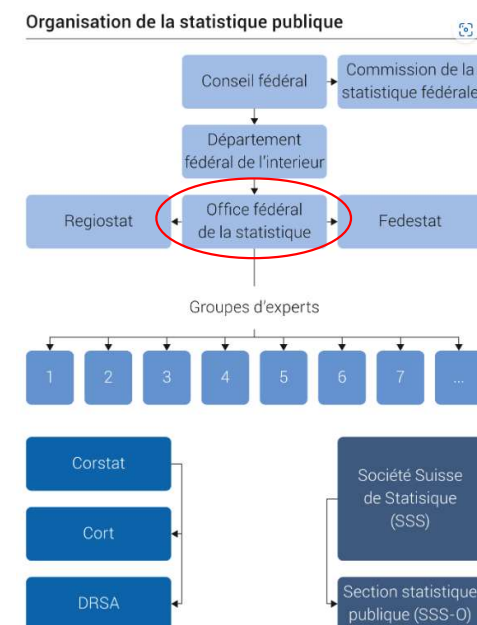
Organisation de la statistique publique

Conseil fédéral

Commission de la statistique fédérale

Département fédéral de l'interieur

Regiostat

Office fédéral de la statistique

Fedestat

Groupes d'experts

1

2

3

4

5

6

7

...

Corstat

Cort

DRSA

Société Suisse de Statisique (SSS)

Section statistique publique (SSS-O)